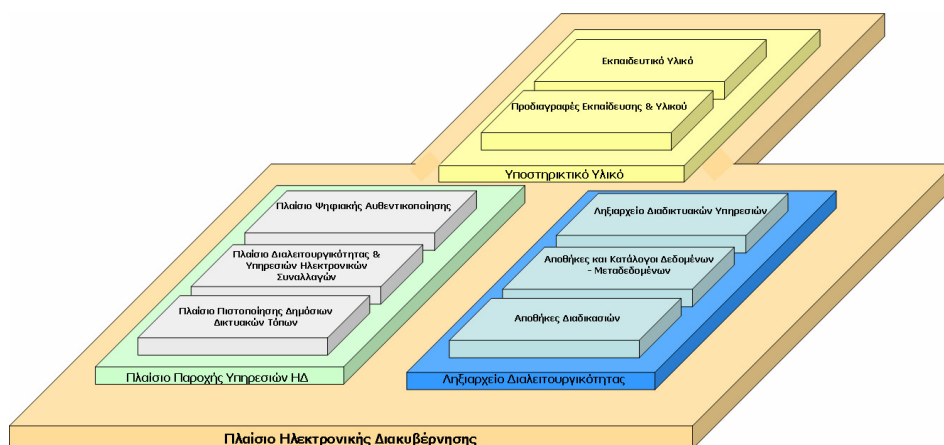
Εκπαιδευτικό Υλικό

Προδιαγραφές Εκπαίδευσης & Υλικού

Υποστηρικτικό Υλικό

Πλαίσιο Ψηφιακής Αυθεντικοποίησης

Πλαίσιο Διαλειτουργικότητας & Υπηρεσιών Ηλεκτρονικών Συναλλαγών

Πλαίσιο Πιστοποίησης Δημόσιων Δικτυακών Τόπων

Πλαίσιο Παροχής Υπηρεσιών ΗΔ

Ληξιαρχείο Διαδικτυακών Υπηρεσιών

Αποθήκες και Κατάλογοι Δεδομένων - Μεταδεδομένων

Αποθήκες Διαδικασιών

Ληξιαρχείο Διαλειτουργικότητας

Πλαίσιο Ηλεκτρονικής Διακυβέρνησης